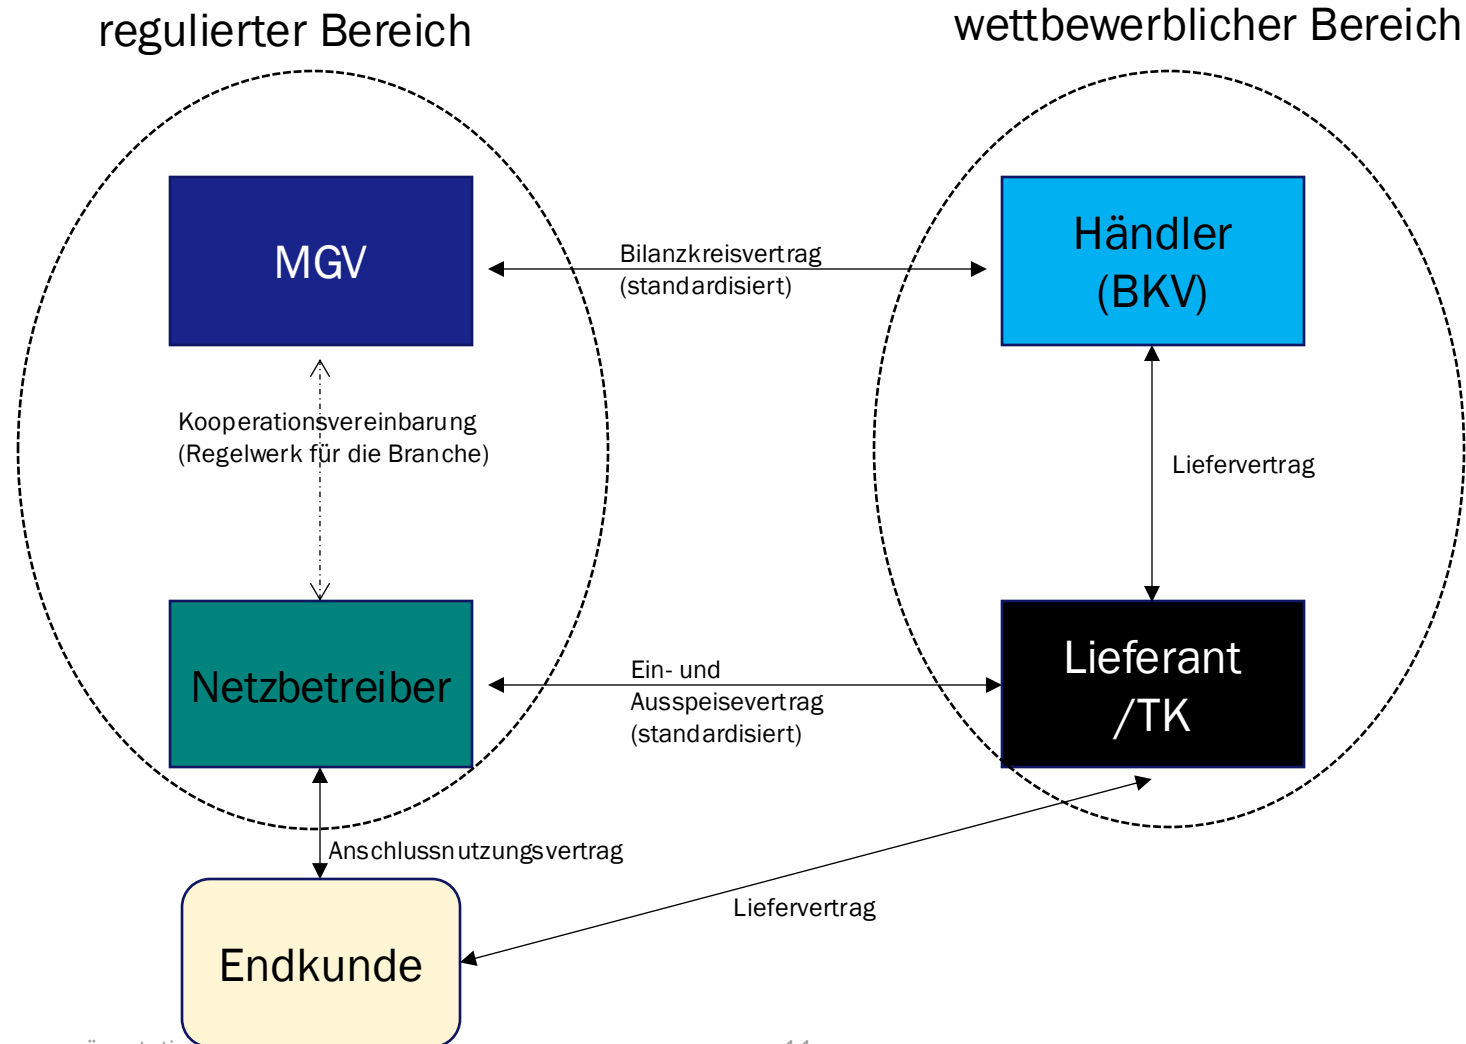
regulierter Bereich

wettbewerblicher Bereich

MGV

Bilanzkreisvertrag (standardisiert)

Händler (BKV)

Kooperationsvereinbarung (Regelwerk für die Branche)

Liefervertrag

Netzbetreiber

Ein- und Ausspeisevertrag (standardisiert)

Lieferant /TK

Anschlussnutzungsvertrag

Liefervertrag

Endkunde

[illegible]

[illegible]